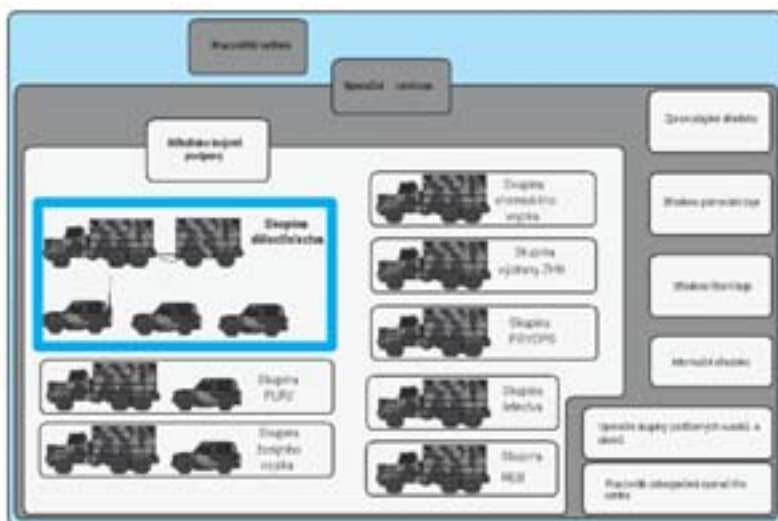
Pracoviště velitele

Operační centrum

Středisko bojové podpory

Skupina dělostřelectva

Skupina PLRV

Skupina ženijního vojska

Skupina chemického vojska

Skupina výstavby ZHN

Skupina PSYOPS

Skupina letectva

Skupina REB

Zpravodajské středisko

Středisko plánování boje

Středisko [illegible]

Informační středisko

Speciální skupiny podřízených součástí a útvarů

Pracoviště zabezpečení operačního centra